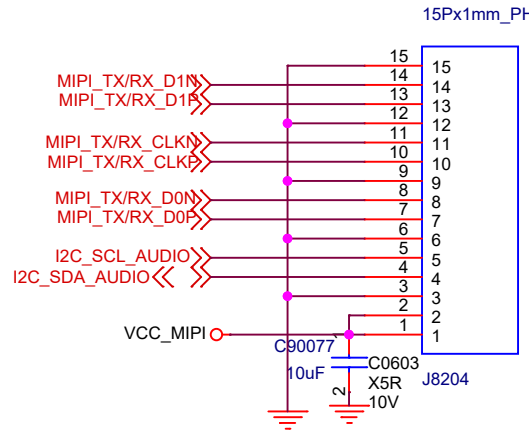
15Px1mm_PH

MIPI_TX/RX_D1N
MIPI_TX/RX_D1P
MIPI_TX/RX_CLKN
MIPI_TX/RX_CLKP
MIPI_TX/RX_D0N
MIPI_TX/RX_D0P
I2C_SCL_AUDIO
I2C_SDA_AUDIO
VCC_MIPI

15 14 13 12 11 10 9 8 7 6 5 4 3 2 1

15 14 13 12 11 10 9 8 7 6 5 4 3 2 1

C90077
10uF
2
C0603
X5R
10V
J8204